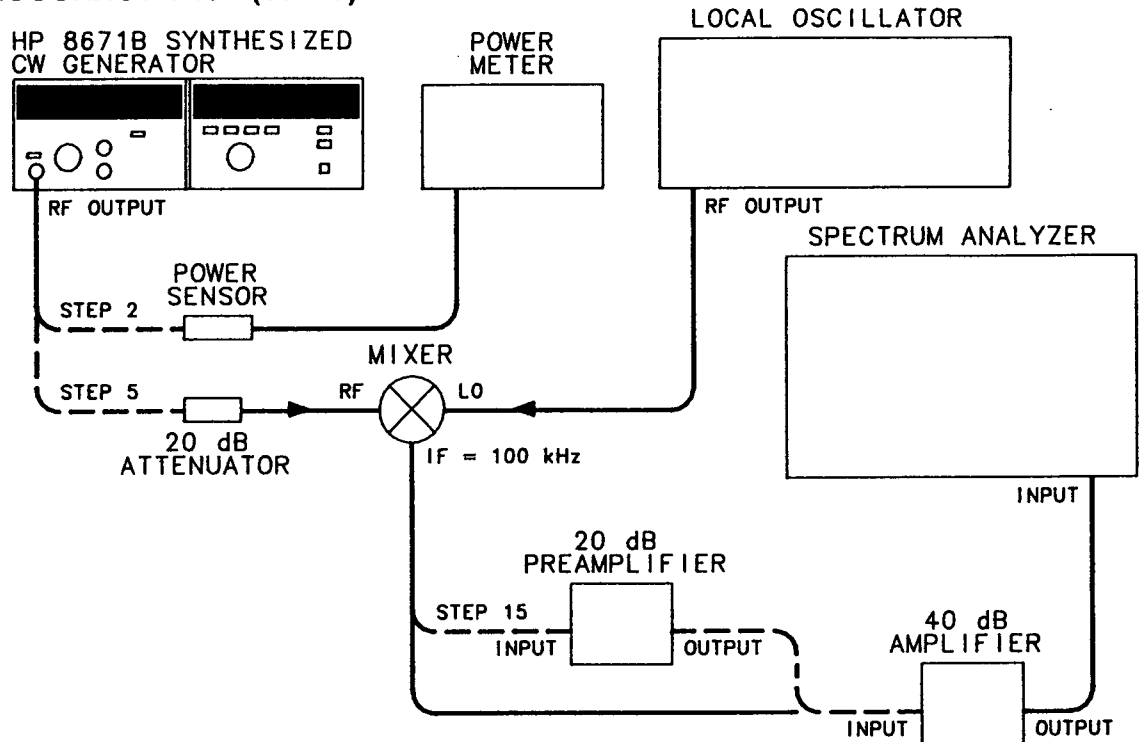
HP 8671B SYNTHESIZED CW GENERATOR

RF OUTPUT

POWER METER

LOCAL OSCILLATOR

RF OUTPUT

SPECTRUM ANALYZER

POWER SENSOR

STEP 2

MIXER

STEP 5

RF

LO

20 dB ATTENUATOR

IF = 100 kHz

INPUT

20 dB PREAMPLIFIER

STEP 15

INPUT

OUTPUT

40 dB AMPLIFIER

INPUT

OUTPUT